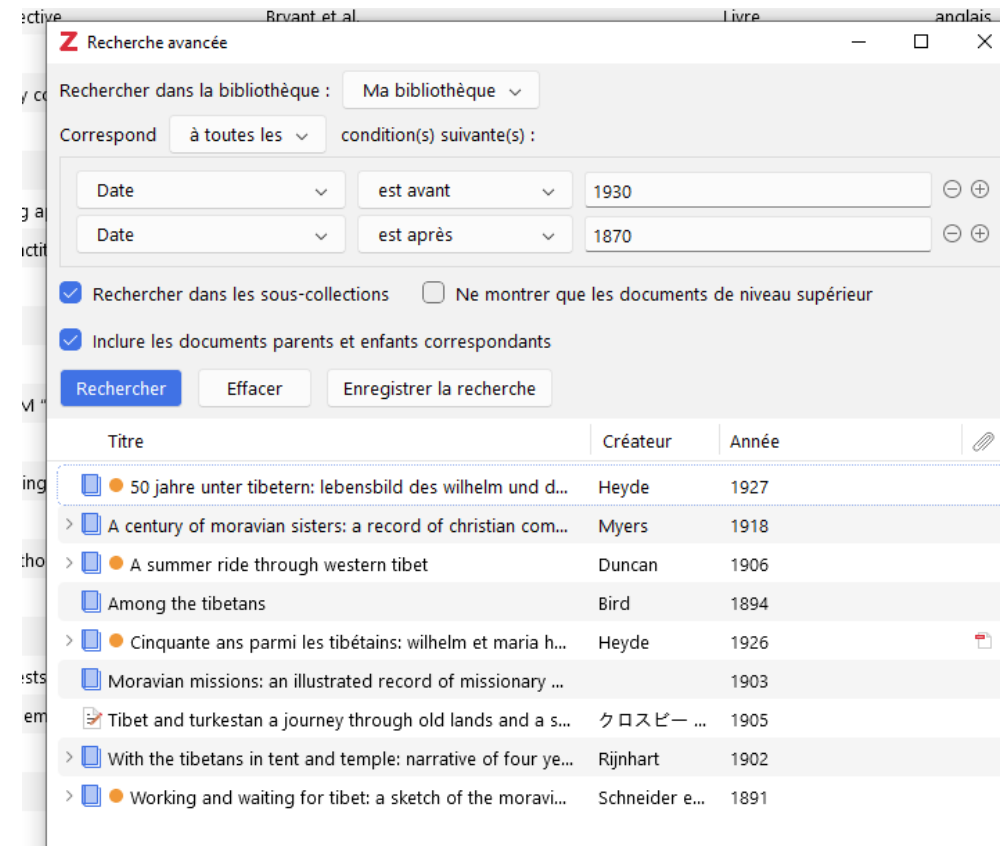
ective Bryant et al. Livre anglais

y co

g ap
ctiv

M "

ing

tho

ests
em

Z Recherche avancée

Rechercher dans la bibliothèque : Ma bibliothèque

Correspond à toutes les condition(s) suivante(s) :

| Date | est avant | 1930 |
|---|---|---|
| Date | est après | 1870 |

Rechercher dans les sous-collections Ne montrer que les documents de niveau supérieur

Inclure les documents parents et enfants correspondants

Rechercher Effacer Enregistrer la recherche

| Titre | Créateur | Année |
|---|---|---|
| 50 jahre unter tibetern: lebensbild des wilhelm und d... | Heyde | 1927 |
| A century of moravian sisters: a record of christian com... | Myers | 1918 |
| A summer ride through western tibet | Duncan | 1906 |
| Among the tibetans | Bird | 1894 |
| Cinquante ans parmi les tibétains: wilhelm et maria h... | Heyde | 1926 |
| Moravian missions: an illustrated record of missionary ... | | 1903 |
| Tibet and turkestan a journey through old lands and a s... | クロスビー ... | 1905 |
| With the tibetans in tent and temple: narrative of four ye... | Rijnhart | 1902 |
| Working and waiting for tibet: a sketch of the moravi... | Schneider e... | 1891 |